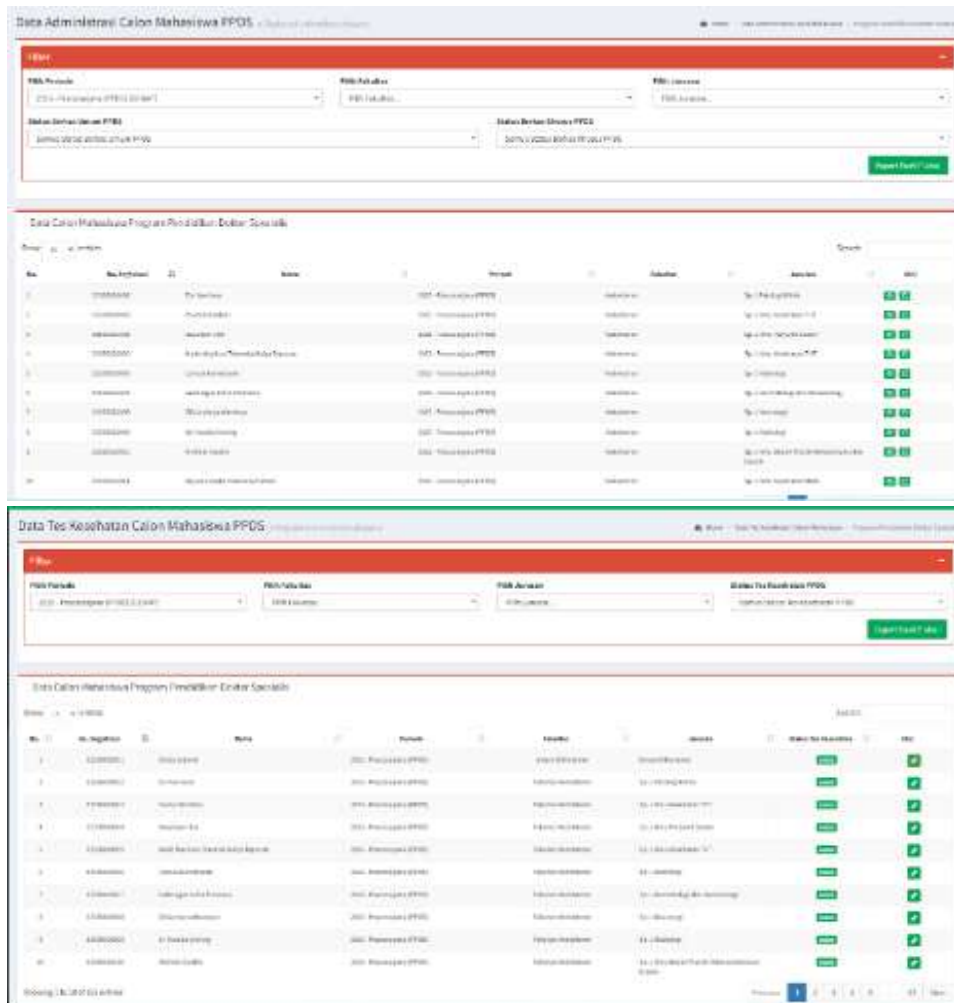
Data Administrasi Calon Mahasiswa PPDS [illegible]

Filter

Pilih Periode
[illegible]

Pilih Fakultas
Pilih Fakultas

Pilih Jurusan
Pilih Jurusan

Status Berkas Umum PPDS
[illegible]

Status Berkas Khusus PPDS
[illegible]

Export Excel Filter

Data Calon Mahasiswa Program Pendidikan Dokter Spesialis

Show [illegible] entries

Search:

| No. | No. Registrasi | Nama | Periode | Fakultas | Jurusan | Aksi |
|---|---|---|---|---|---|---|
| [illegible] | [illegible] | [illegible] | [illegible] | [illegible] | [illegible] | |
| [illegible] | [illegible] | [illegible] | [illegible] | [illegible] | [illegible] | |
| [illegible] | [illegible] | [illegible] | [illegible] | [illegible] | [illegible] | |
| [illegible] | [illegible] | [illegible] | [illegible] | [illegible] | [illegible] | |
| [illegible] | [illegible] | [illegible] | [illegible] | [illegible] | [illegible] | |
| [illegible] | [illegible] | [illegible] | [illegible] | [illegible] | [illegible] | |
| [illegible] | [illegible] | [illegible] | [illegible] | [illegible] | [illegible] | |
| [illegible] | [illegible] | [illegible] | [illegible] | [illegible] | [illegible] | |
| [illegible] | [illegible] | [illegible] | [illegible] | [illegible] | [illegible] | |
| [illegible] | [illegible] | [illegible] | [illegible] | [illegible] | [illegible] | |

Data Tes Kesehatan Calon Mahasiswa PPDS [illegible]

Filter

Pilih Periode
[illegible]

Pilih Fakultas
Pilih Fakultas

Pilih Jurusan
Pilih Jurusan

Status Tes Kesehatan PPDS
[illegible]

Export Excel Filter

Data Calon Mahasiswa Program Pendidikan Dokter Spesialis

Show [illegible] entries

Search:

| No. | No. Registrasi | Nama | Periode | Fakultas | Jurusan | Status Tes Kesehatan | Aksi |
|---|---|---|---|---|---|---|---|
| 1 | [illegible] | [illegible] | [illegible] | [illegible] | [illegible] | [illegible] | |
| 2 | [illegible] | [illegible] | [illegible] | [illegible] | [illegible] | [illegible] | |
| 3 | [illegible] | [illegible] | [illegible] | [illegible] | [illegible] | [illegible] | |
| 4 | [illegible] | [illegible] | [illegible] | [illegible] | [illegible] | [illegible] | |
| 5 | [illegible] | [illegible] | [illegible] | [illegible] | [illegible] | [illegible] | |
| 6 | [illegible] | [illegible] | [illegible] | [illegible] | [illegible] | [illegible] | |
| 7 | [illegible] | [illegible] | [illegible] | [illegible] | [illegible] | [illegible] | |
| 8 | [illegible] | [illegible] | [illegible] | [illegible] | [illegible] | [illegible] | |
| 9 | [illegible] | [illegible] | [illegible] | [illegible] | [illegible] | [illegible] | |
| 10 | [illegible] | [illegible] | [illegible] | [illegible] | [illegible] | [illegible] | |

Showing 1 to 10 of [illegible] entries

Previous 1 2 3 4 5 ... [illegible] Next